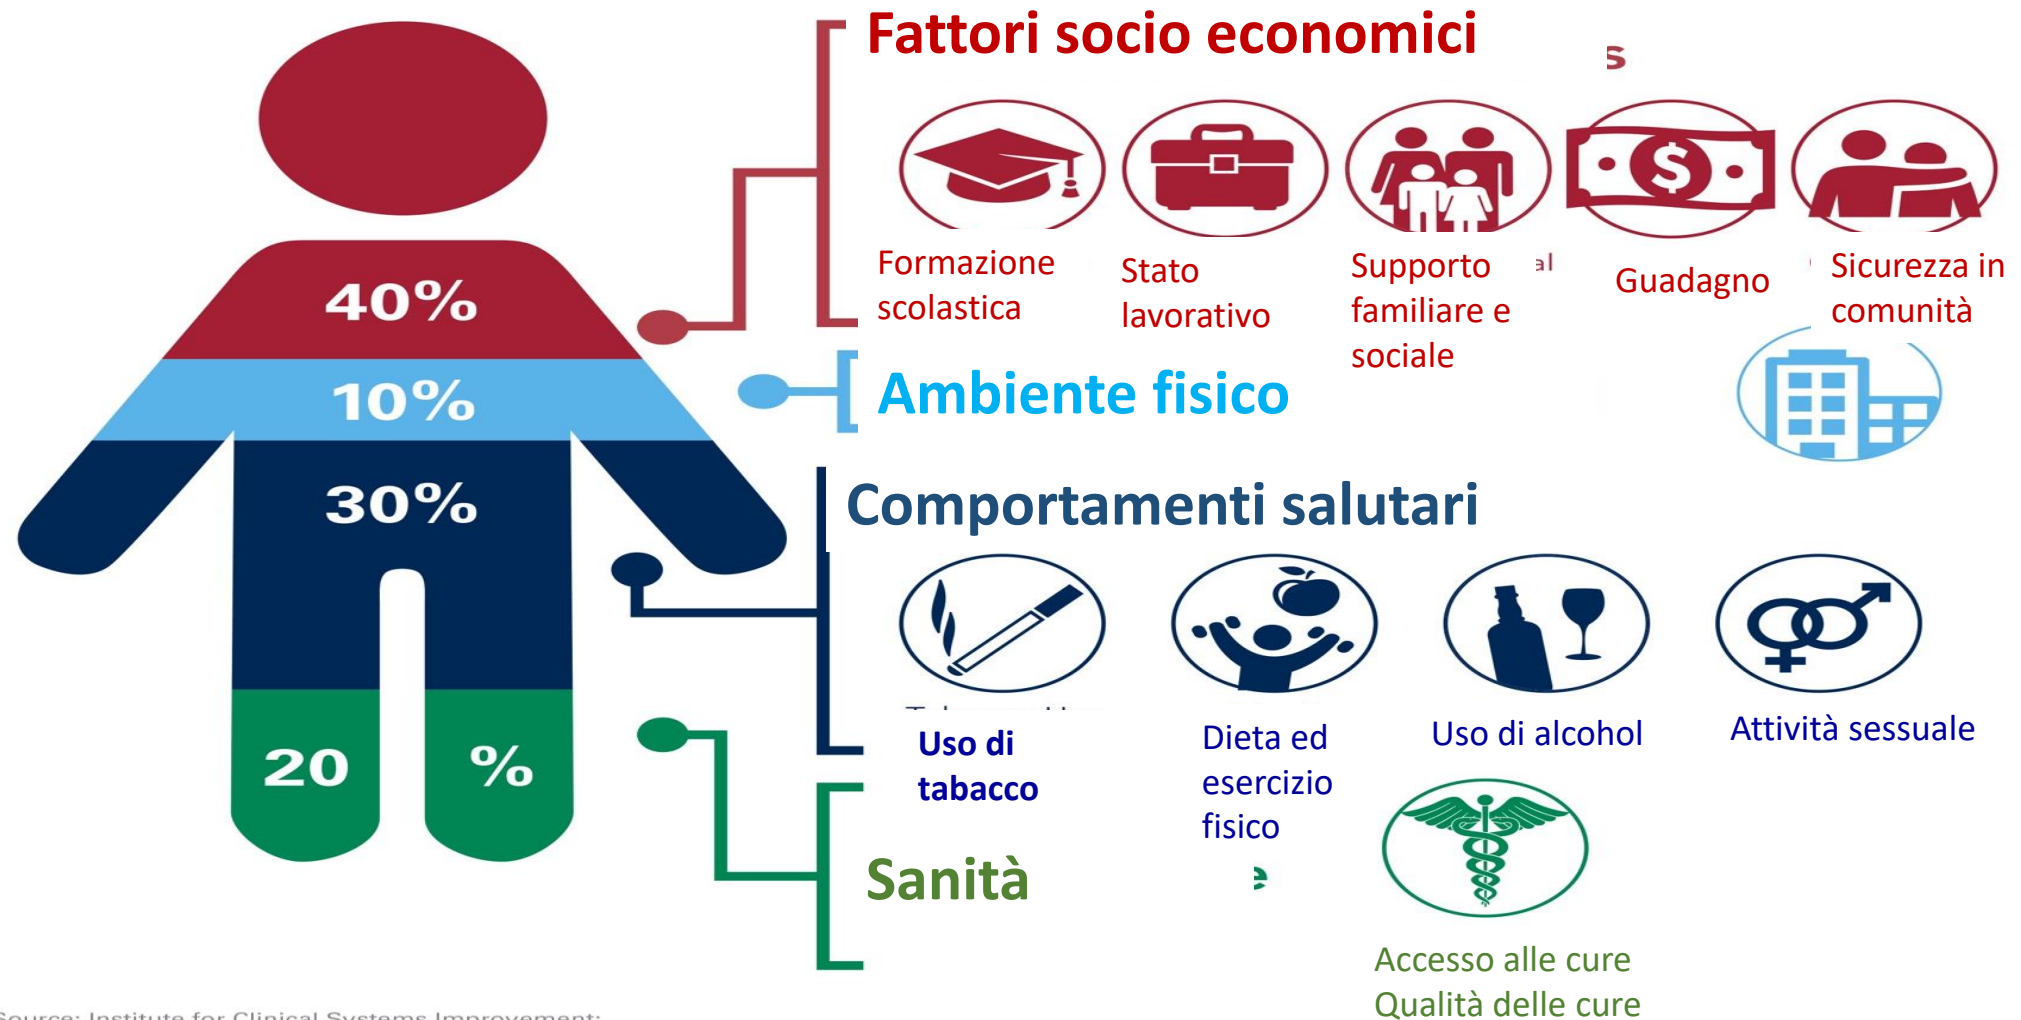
Fattori socio economici

Formazione scolastica

Stato lavorativo

Supporto familiare e sociale

Guadagno

Sicurezza in comunità

40%

10%

30%

20 %

Ambiente fisico

Comportamenti salutari

Uso di tabacco

Dieta ed esercizio fisico

Uso di alcohol

Attività sessuale

Sanità

Accesso alle cure
Qualità delle cure

Source: Institute for Clinical Systems Improvement: